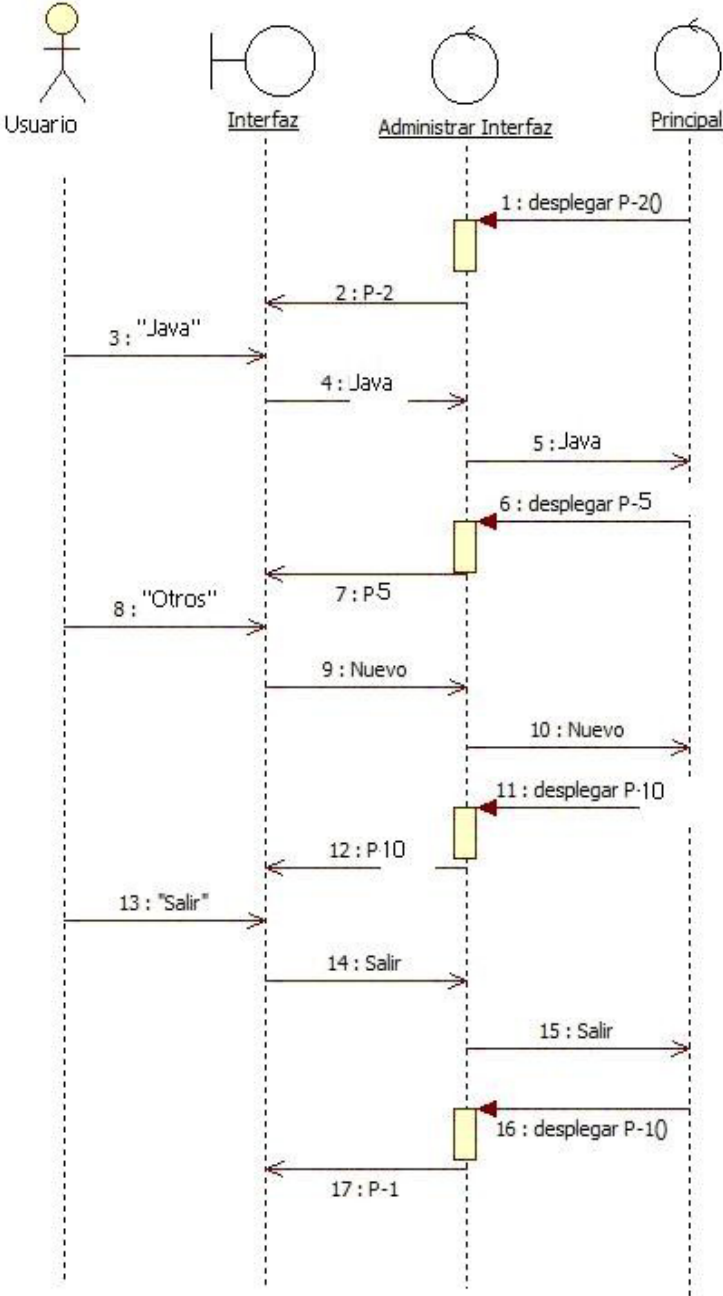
Usuario

Interfaz

Administrar Interfaz

Principal

1 : desplegar P-2()

2 : P-2

3 : "Java"

4 : Java

5 : Java

6 : desplegar P-5

7 : P5

8 : "Otros"

9 : Nuevo

10 : Nuevo

11 : desplegar P-10

12 : P-10

13 : "Salir"

14 : Salir

15 : Salir

16 : desplegar P-1()

17 : P-1